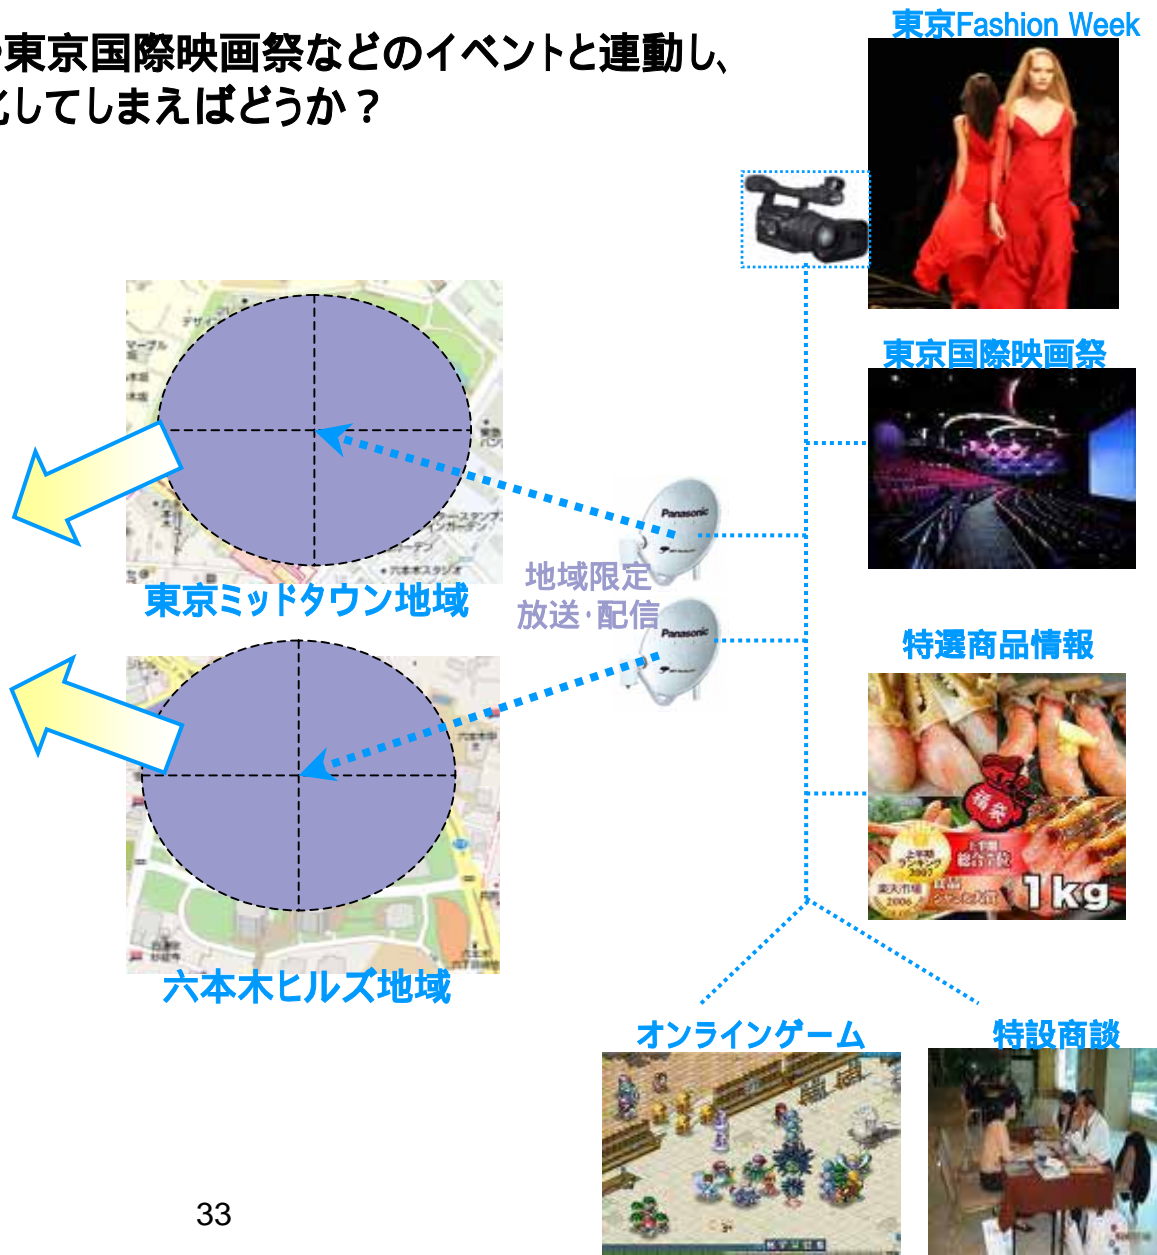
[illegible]東京国際映画祭などのイベントと連動し、
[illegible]してしまえばどうか？

東京Fashion Week

東京国際映画祭

Panasonic

地域限定
放送·配信

Panasonic

東京ミッドタウン地域

特選商品情報

1kg

六本木ヒルズ地域

オンラインゲーム

特設商談

33